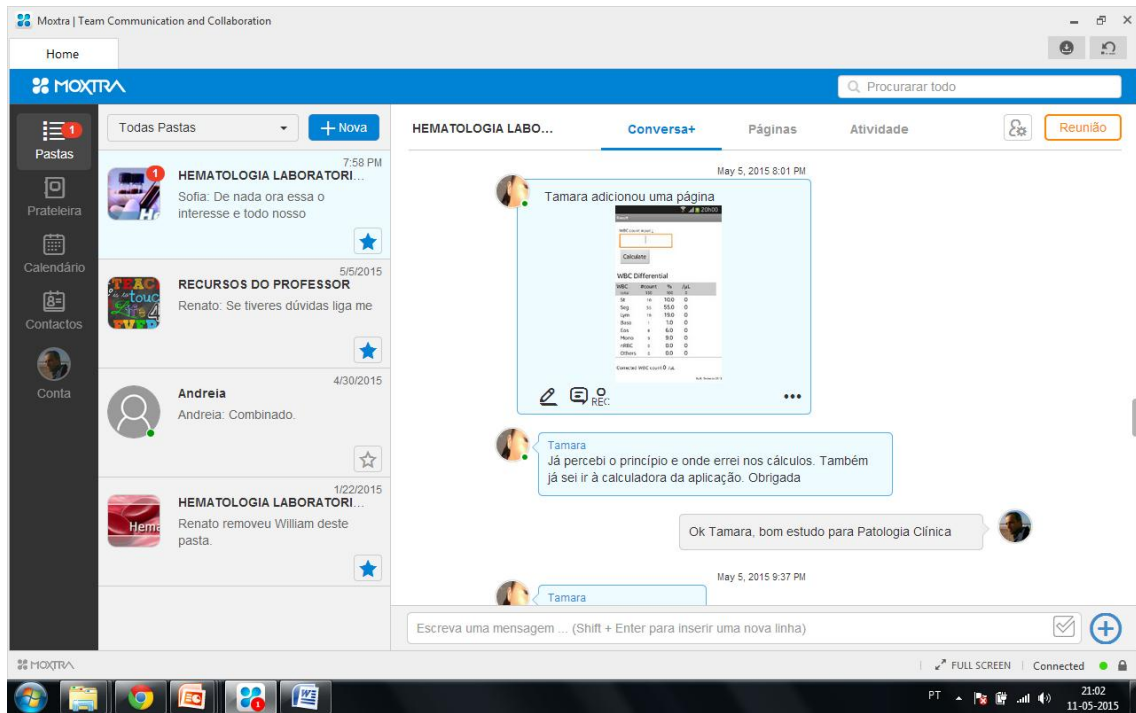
Moxtra | Team Communication and Collaboration

Home

MOXTRA

Procurarar todo

1
Pastas

Prateleira

Calendário

Contactos

Conta

Todas Pastas

+ Nova

7:58 PM
HEMATOLOGIA LABORATORI...
Sofia: De nada ora essa o interesse e todo nosso

5/5/2015
RECURSOS DO PROFESSOR
Renato: Se tiveres dúvidas liga me

4/30/2015
Andreia
Andreia: Combinado.

1/22/2015
HEMATOLOGIA LABORATORI...
Renato removeu William deste pasta.

HEMATOLOGIA LABO...

Conversa+

Páginas

Atividade

Reunião

May 5, 2015 8:01 PM

Tamara adicionou uma página

Calculate

WBC Differential

REC

Tamara
Já percebi o princípio e onde errei nos cálculos. Também já sei ir à calculadora da aplicação. Obrigada

Ok Tamara, bom estudo para Patologia Clínica

May 5, 2015 9:37 PM

Tamara

Escreva uma mensagem ... (Shift + Enter para inserir uma nova linha)

MOXTRA

FULL SCREEN | Connected

PT

21:02
11-05-2015